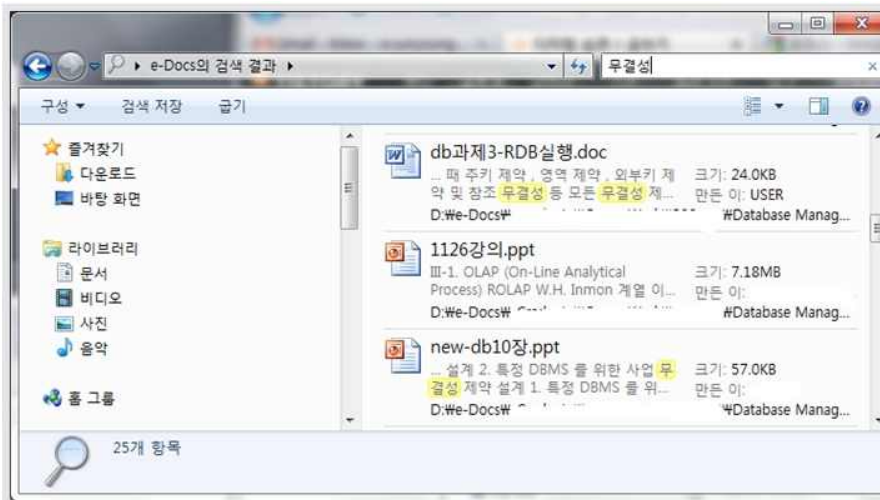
e-Docs의 검색 결과 ▸

무결성

구성 ▾ 검색 저장 굽기

즐겨찾기
다운로드
바탕 화면

라이브러리
문서
비디오
사진
음악

홈 그룹

db과제3-RDB실행.doc
... 때 주키 제약 , 영역 제약 , 외부키 제약 및 참조 무결성 등 모든 무결성 제...
D:₩e-Docs₩ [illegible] #Database Manag...
크기: 24.0KB
만든 이: USER

1126강의.ppt
III-1. OLAP (On-Line Analytical Process) ROLAP W.H. Inmon 계열 이...
D:₩e-Docs₩ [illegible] #Database Manag...
크기: 7.18MB
만든 이:

new-db10장.ppt
... 설계 2. 특정 DBMS 를 위한 사업 무결성 제약 설계 1. 특정 DBMS 를 위...
D:₩e-Docs₩ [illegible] ₩Database Manag...
크기: 57.0KB
만든 이:

25개 항목